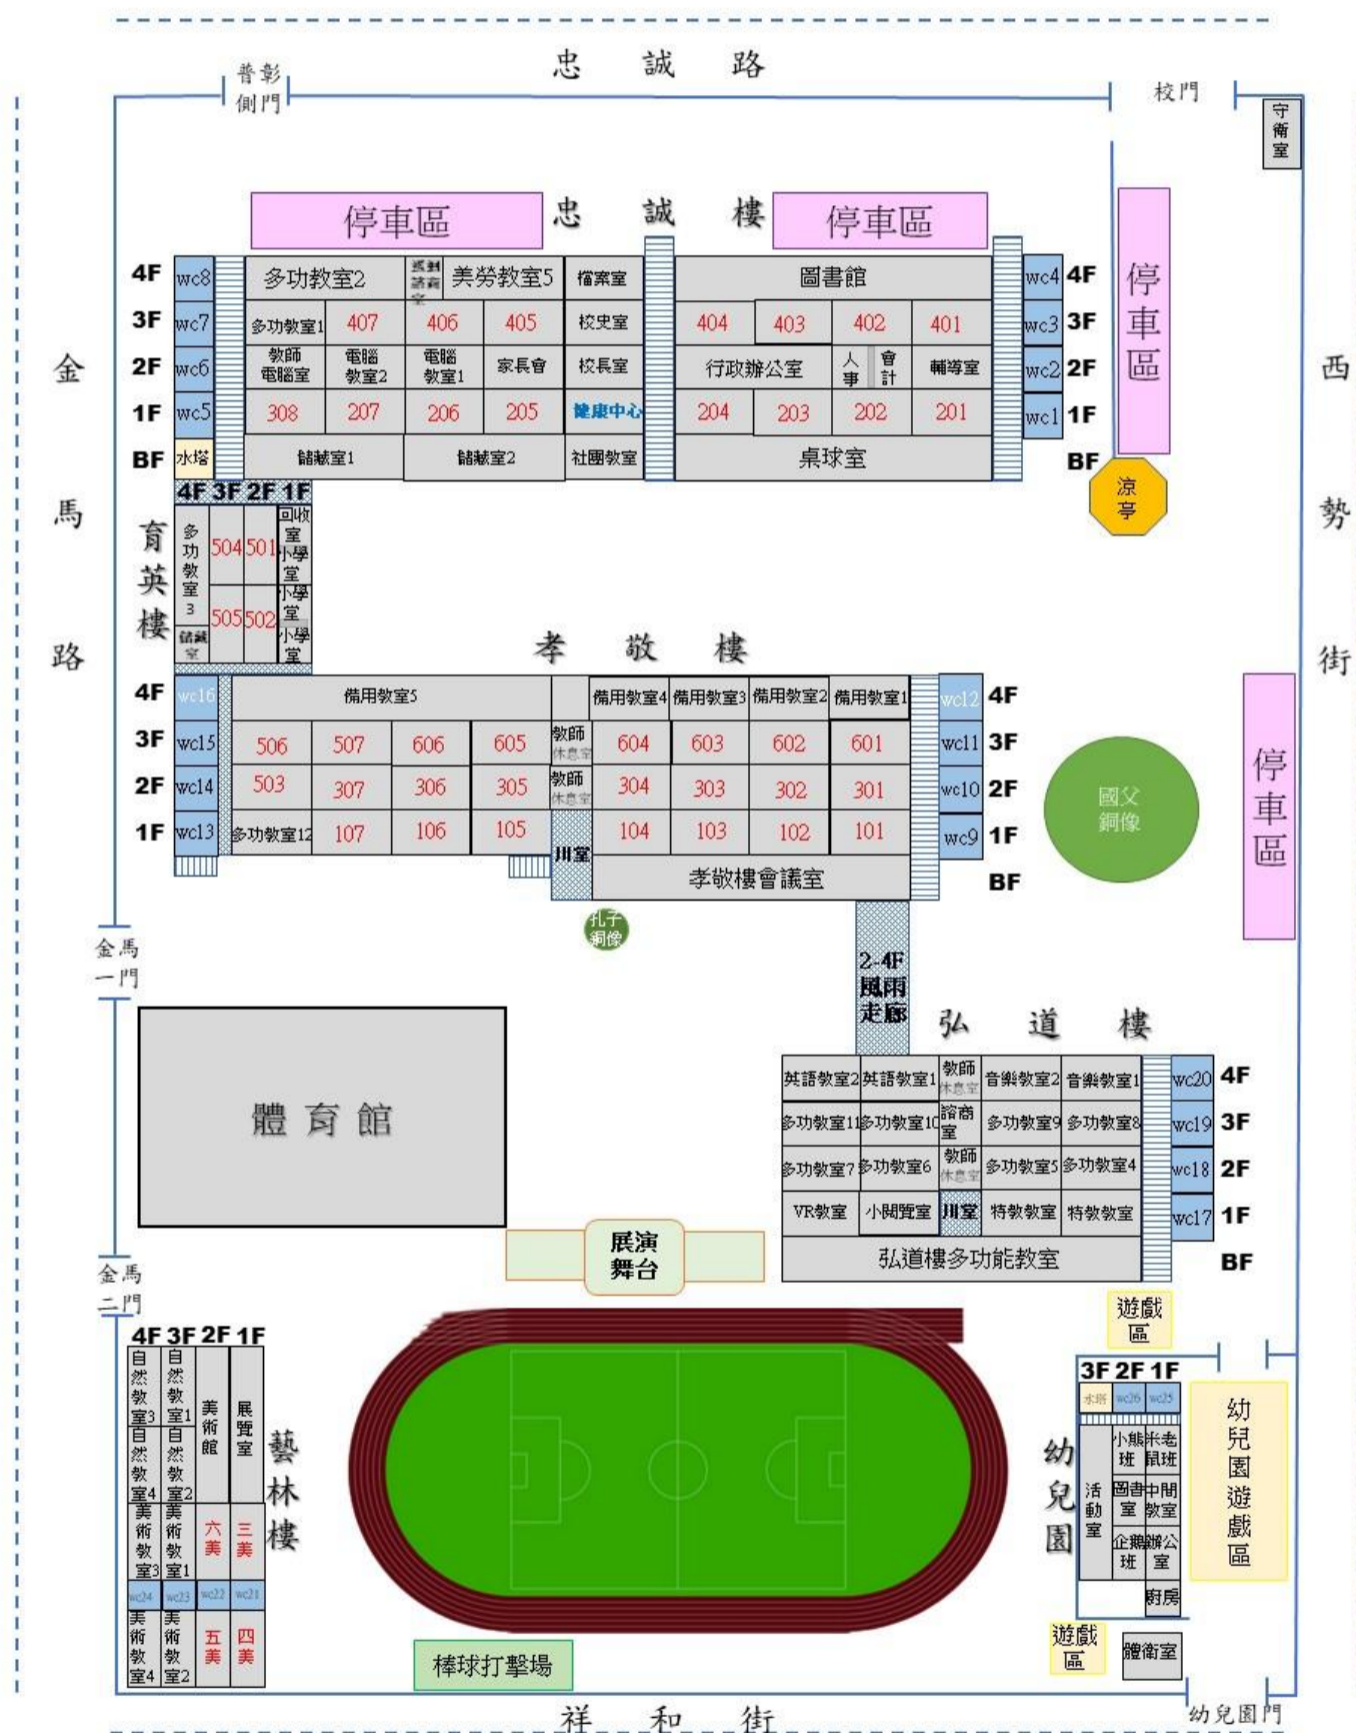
忠 誠 路

普彰側門

校門

守衛室

金馬路

西勢街

停車區 忠 誠 樓 停車區

停車區

| 4F | wc8 | 多功教室2 | 感測諮商室 | 美勞教室5 | 檔案室 | 圖書館 | | | | wc4 | 4F |
|---|---|---|---|---|---|---|---|---|---|---|---|
| 3F | wc7 | 多功教室1 | 407 | 406 | 405 | 校史室 | 404 | 403 | 402 | 401 | wc3 | 3F |
| 2F | wc6 | 教師電腦室 | 電腦教室2 | 電腦教室1 | 家長會 | 校長室 | 行政辦公室 | 人事 | 會計 | 輔導室 | wc2 | 2F |
| 1F | wc5 | 308 | 207 | 206 | 205 | 健康中心 | 204 | 203 | 202 | 201 | wc1 | 1F |
| BF | 水塔 | 儲藏室1 | 儲藏室2 | 社團教室 | 桌球室 | | | | | | BF |

涼亭

育英樓

| 4F | 3F | 2F | 1F |
|---|---|---|---|
| 多功教室3 | 504 | 501 | 回收室 |
| | | | 小學堂 |
| | 505 | 502 | 小學堂 |
| 儲藏室 | | | 小學堂 |

孝 敬 樓

| 4F | wc16 | 備用教室5 | | | | | 備用教室4 | 備用教室3 | 備用教室2 | 備用教室1 | wc12 | 4F |
|---|---|---|---|---|---|---|---|---|---|---|---|---|
| 3F | wc15 | 506 | 507 | 606 | 605 | 教師休息室 | 604 | 603 | 602 | 601 | wc11 | 3F |
| 2F | wc14 | 503 | 307 | 306 | 305 | 教師休息室 | 304 | 303 | 302 | 301 | wc10 | 2F |
| 1F | wc13 | 多功教室12 | 107 | 106 | 105 | 川堂 | 104 | 103 | 102 | 101 | wc9 | 1F |
| | | | | | | | 孝敬樓會議室 | | | | | BF |

國父銅像

孔子銅像

2-4F 風雨走廊

金馬一門

弘 道 樓

| 英語教室2 | 英語教室1 | 教師休息室 | 音樂教室2 | 音樂教室1 | wc20 | 4F |
|---|---|---|---|---|---|---|
| 多功教室11 | 多功教室10 | 諮商室 | 多功教室9 | 多功教室8 | wc19 | 3F |
| 多功教室7 | 多功教室6 | 教師休息室 | 多功教室5 | 多功教室4 | wc18 | 2F |
| VR教室 | 小閱覽室 | 川堂 | 特教教室 | 特教教室 | wc17 | 1F |
| 弘道樓多功能教室 | | | | | | BF |

體 育 館

展演舞台

金馬二門

遊戲區

| 4F | 3F | 2F | 1F |
|---|---|---|---|
| 自然教室3 | 自然教室1 | 美術館 | 展覽室 |
| 自然教室4 | 自然教室2 | | |
| 美術教室3 | 美術教室1 | 六美 | 三美 |
| wc24 | wc23 | wc22 | wc21 |
| 美術教室4 | 美術教室2 | 五美 | 四美 |

藝林樓

幼兒園

| 3F | 2F | 1F |
|---|---|---|
| 水塔 | wc26 | wc25 |
| 活動室 | 小熊班 | 米老鼠班 |
| | 圖書室 | 中間教室 |
| | 企鵝班 | 辦公室 |
| | | 廚房 |

幼兒園遊戲區

遊戲區

體衛室

棒球打擊場

祥 和 街

幼兒園門